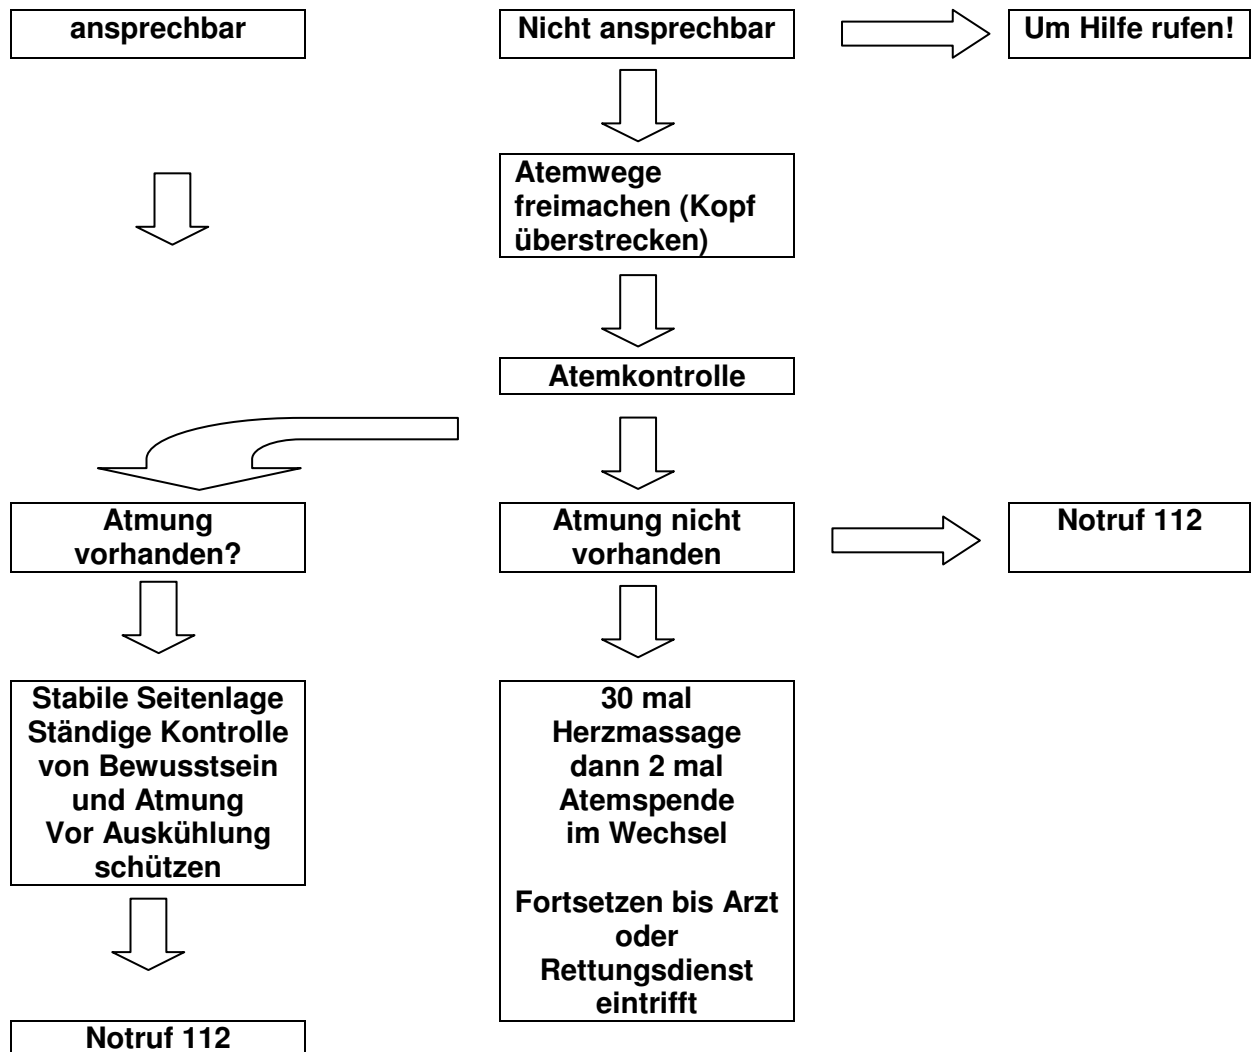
ansprechbar

Nicht ansprechbar

Um Hilfe rufen!

Atemwege freimachen (Kopf überstrecken)

Atemkontrolle

Atmung vorhanden?

Atmung nicht vorhanden

Notruf 112

Stabile Seitenlage
Ständige Kontrolle von Bewusstsein und Atmung
Vor Auskühlung schützen

30 mal Herzmassage dann 2 mal Atemspende im Wechsel

Fortsetzen bis Arzt oder Rettungsdienst eintrifft

Notruf 112